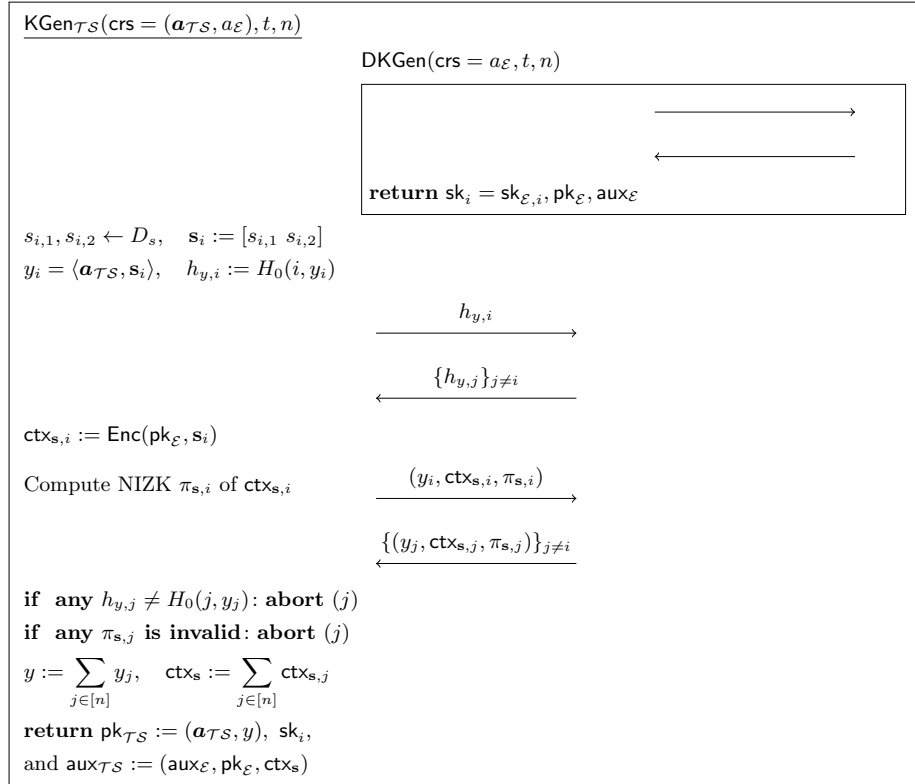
$\mathsf{KGen}_{\mathcal{TS}}(\mathsf{crs} = (\boldsymbol{a}_{\mathcal{TS}}, a_{\mathcal{E}}), t, n)$

$\mathsf{DKGen}(\mathsf{crs} = a_{\mathcal{E}}, t, n)$

**return** $\mathsf{sk}_i = \mathsf{sk}_{\mathcal{E},i}, \mathsf{pk}_{\mathcal{E}}, \mathsf{aux}_{\mathcal{E}}$

$s_{i,1}, s_{i,2} \leftarrow D_s, \quad \mathbf{s}_i := [s_{i,1}\ s_{i,2}]$

$y_i = \langle \boldsymbol{a}_{\mathcal{TS}}, \mathbf{s}_i \rangle, \quad h_{y,i} := H_0(i, y_i)$

$h_{y,i}$

$\{h_{y,j}\}_{j \neq i}$

$\mathsf{ctx}_{\mathbf{s},i} := \mathsf{Enc}(\mathsf{pk}_{\mathcal{E}}, \mathbf{s}_i)$

Compute NIZK $\pi_{\mathbf{s},i}$ of $\mathsf{ctx}_{\mathbf{s},i}$

$(y_i, \mathsf{ctx}_{\mathbf{s},i}, \pi_{\mathbf{s},i})$

$\{(y_j, \mathsf{ctx}_{\mathbf{s},j}, \pi_{\mathbf{s},j})\}_{j \neq i}$

**if any** $h_{y,j} \neq H_0(j, y_j)$: **abort** $(j)$

**if any** $\pi_{\mathbf{s},j}$ **is invalid**: **abort** $(j)$

$y := \sum_{j \in [n]} y_j, \quad \mathsf{ctx}_{\mathbf{s}} := \sum_{j \in [n]} \mathsf{ctx}_{\mathbf{s},j}$

**return** $\mathsf{pk}_{\mathcal{TS}} := (\boldsymbol{a}_{\mathcal{TS}}, y),\ \mathsf{sk}_i,$

and $\mathsf{aux}_{\mathcal{TS}} := (\mathsf{aux}_{\mathcal{E}}, \mathsf{pk}_{\mathcal{E}}, \mathsf{ctx}_{\mathbf{s}})$